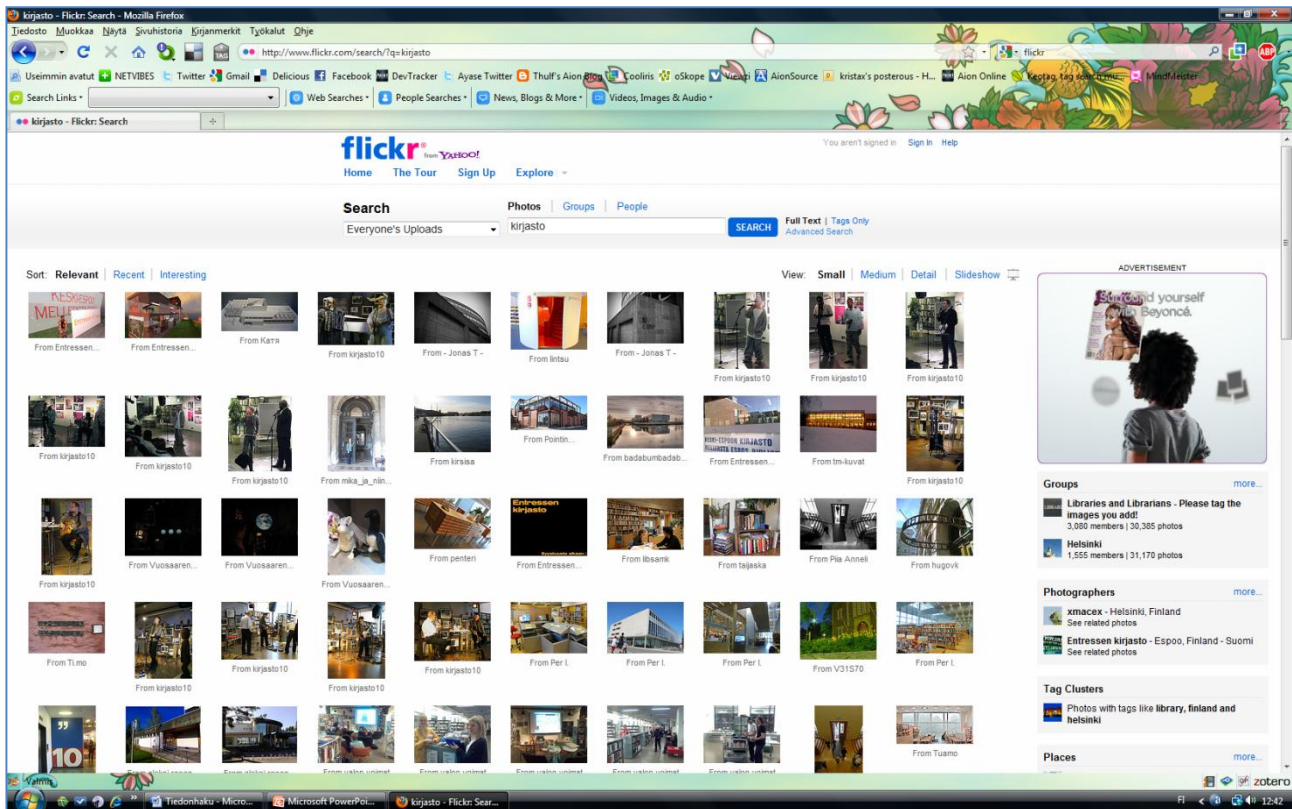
kirjasto - Flickr: Search - Mozilla Firefox

Tiedosto Muokkaa Näytä Sivuhistoria Kirjanmerkit Työkalut Ohje

http://www.flickr.com/search/?q=kirjasto

flickr

Useimmin avatut NETVIBES Twitter Gmail Delicious Facebook DevTracker Ayase Twitter Thulf's Aion Blog Cooliris oSkope Vieazi AionSource kristax's posterous - H... Aion Online Keotag, tag search mu... MindMeister

Search Links Web Searches People Searches News, Blogs & More Videos, Images & Audio

kirjasto - Flickr: Search

flickr from YAHOO!

You aren't signed in Sign In Help

Home The Tour Sign Up Explore

Search

Everyone's Uploads

Photos | Groups | People

kirjasto

SEARCH

Full Text | Tags Only
Advanced Search

Sort: Relevant | Recent | Interesting

View: Small | Medium | Detail | Slideshow

From Entressen... From Entressen... From Катя From kirjasto10 From - Jonas T - From lintsu From - Jonas T - From kirjasto10 From kirjasto10 From kirjasto10

From kirjasto10 From kirjasto10 From kirjasto10 From mika_ja_niin... From kirsisa From Pointin... From badabumbadab... From Entressen... From tm-kuvat From kirjasto10

From kirjasto10 From Vuosaaren... From Vuosaaren... From Vuosaaren... From penteri From Entressen... From ibsamk From taijaska From Pia Anneli From hugovk

From Ti.mo From kirjasto10 From kirjasto10 From kirjasto10 From kirjasto10 From Per I. From Per I. From Per I. From V31S70 From Per I.

From Tuamo

ADVERTISEMENT

Surround yourself with Beyoncé.

Groups more...

Libraries and Librarians - Please tag the images you add!
3,080 members | 30,385 photos

Helsinki
1,555 members | 31,170 photos

Photographers more...

xmacex - Helsinki, Finland
See related photos

Entressen kirjasto - Espoo, Finland - Suomi
See related photos

Tag Clusters

Photos with tags like library, finland and helsinki

Places more...

Valmis

zotero

Tiedonhaku - Micro... Microsoft PowerPoi... kirjasto - Flickr: Sear...

FI 12:42